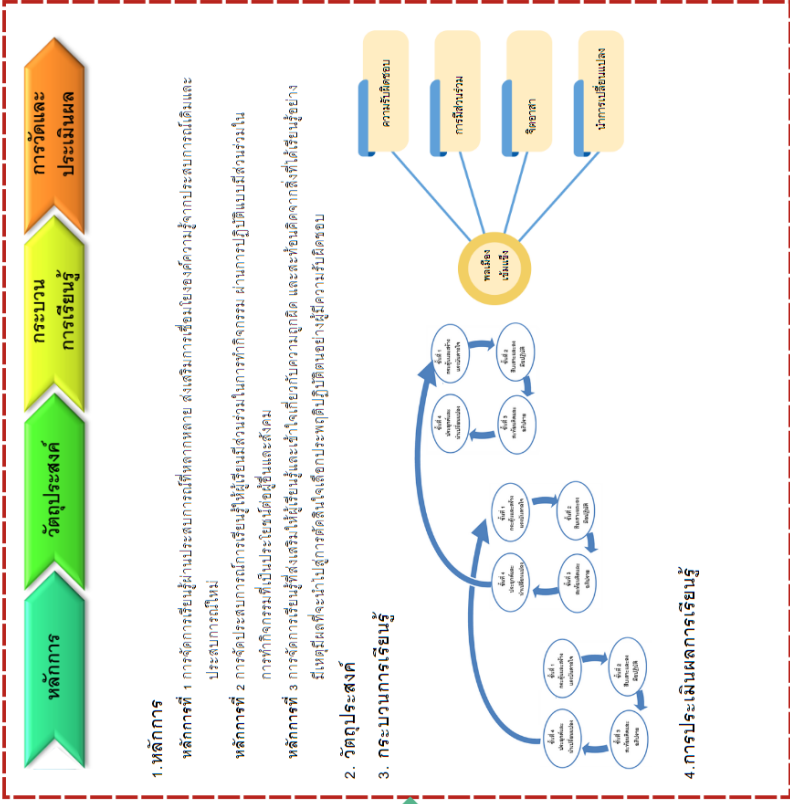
หลักการ

วัตถุประสงค์

กระบวน การเรียนรู้

การวัดและ ประเมินผล

1.หลักการ

หลักการที่ 1 การจัดการเรียนรู้ผ่านประสบการณ์ที่หลากหลาย ส่งเสริมการเชื่อมโยงองค์ความรู้จากประสบการณ์เดิมและประสบการณ์ใหม่

หลักการที่ 2 การจัดประสบการณ์การเรียนรู้ให้ผู้เรียนมีส่วนร่วมในการทำกิจกรรม ผ่านการปฏิบัติแบบมีส่วนร่วมในการทำกิจกรรมที่เป็นประโยชน์ต่อผู้อื่นและสังคม

หลักการที่ 3 การจัดการเรียนรู้ที่ส่งเสริมให้ผู้เรียนรู้และเข้าใจเกี่ยวกับความถูกผิด และสะท้อนคิดจากสิ่งที่ได้เรียนรู้อย่างมีเหตุผลที่จะนำไปสู่การตัดสินใจเลือกประพฤติปฏิบัติตนอย่างผู้รู้ความรับผิดชอบ

2. วัตถุประสงค์

3. กระบวนการเรียนรู้

ขั้นที่ 1 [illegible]

ขั้นที่ 2 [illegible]

ขั้นที่ 3 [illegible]

ขั้นที่ 4 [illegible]

ขั้นที่ 1 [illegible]

ขั้นที่ 2 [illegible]

ขั้นที่ 3 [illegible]

ขั้นที่ 4 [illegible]

ขั้นที่ 1 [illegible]

ขั้นที่ 2 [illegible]

ขั้นที่ 3 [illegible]

ขั้นที่ 4 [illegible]

พลเมือง เข้มแข็ง

ความรับผิดชอบ

การมีส่วนร่วม

จิตอาสา

นำการเปลี่ยนแปลง

4.การประเมินผลการเรียนรู้